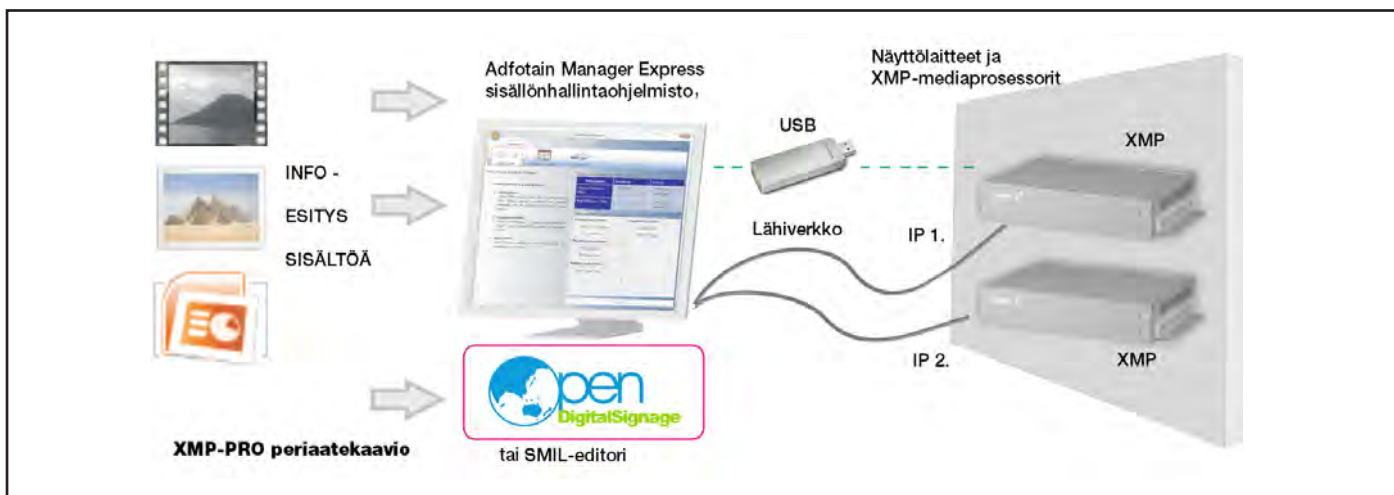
Adfotain Manager Express sisällönhallintaohjelmisto,

Näyttölaitteet ja XMP-mediaprosessorit

USB

XMP

INFO - ESITYS SISÄLTÖÄ

Lähiverkko

IP 1.

IP 2.

XMP

open DigitalSignage

tai SMIL-editori

XMP-PRO periaatekaavio